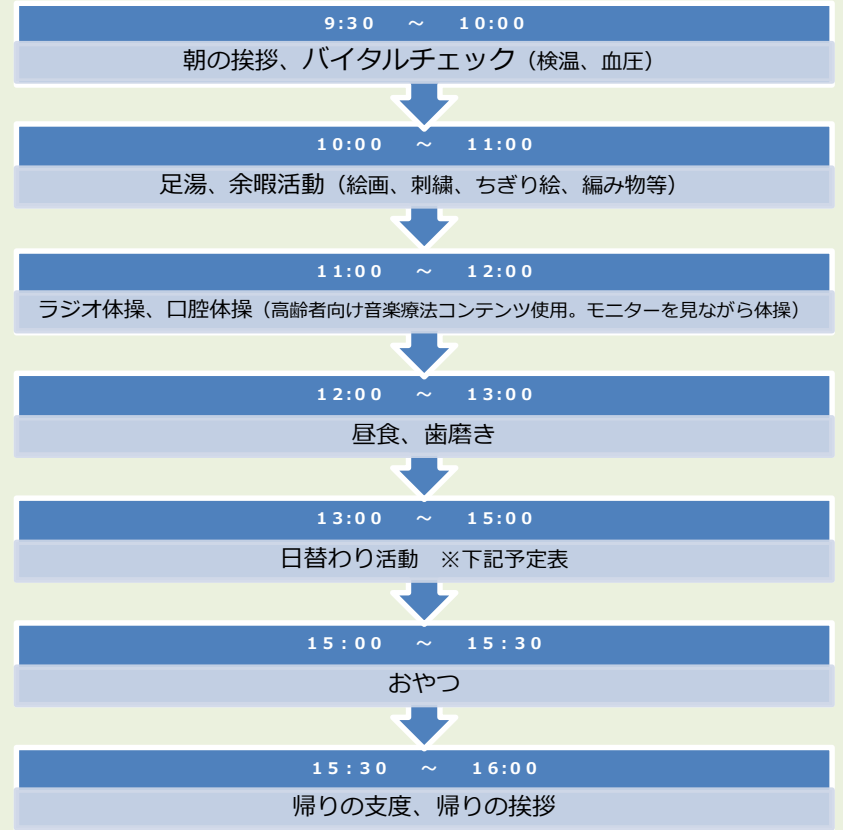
9:30 ～ 10:00

朝の挨拶、バイタルチェック（検温、血圧）

10:00 ～ 11:00

足湯、余暇活動（絵画、刺繍、ちぎり絵、編み物等）

11:00 ～ 12:00

ラジオ体操、口腔体操（高齢者向け音楽療法コンテンツ使用。モニターを見ながら体操）

12:00 ～ 13:00

昼食、歯磨き

13:00 ～ 15:00

日替わり活動 ※下記予定表

15:00 ～ 15:30

おやつ

15:30 ～ 16:00

帰りの支度、帰りの挨拶